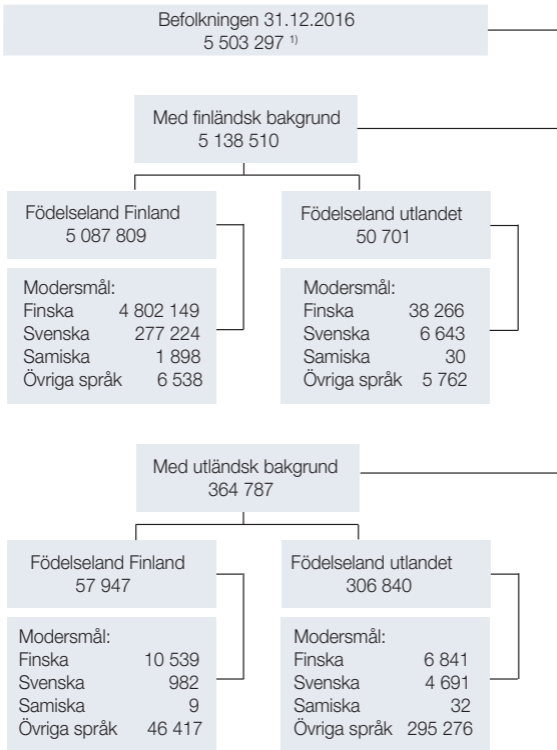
Befolkningen 31.12.2016
5 503 297 $^{1)}$

Med finländsk bakgrund
5 138 510

Födelseland Finland
5 087 809

Modersmål:
Finska 4 802 149
Svenska 277 224
Samiska 1 898
Övriga språk 6 538

Födelseland utlandet
50 701

Modersmål:
Finska 38 266
Svenska 6 643
Samiska 30
Övriga språk 5 762

Med utländsk bakgrund
364 787

Födelseland Finland
57 947

Modersmål:
Finska 10 539
Svenska 982
Samiska 9
Övriga språk 46 417

Födelseland utlandet
306 840

Modersmål:
Finska 6 841
Svenska 4 691
Samiska 32
Övriga språk 295 276